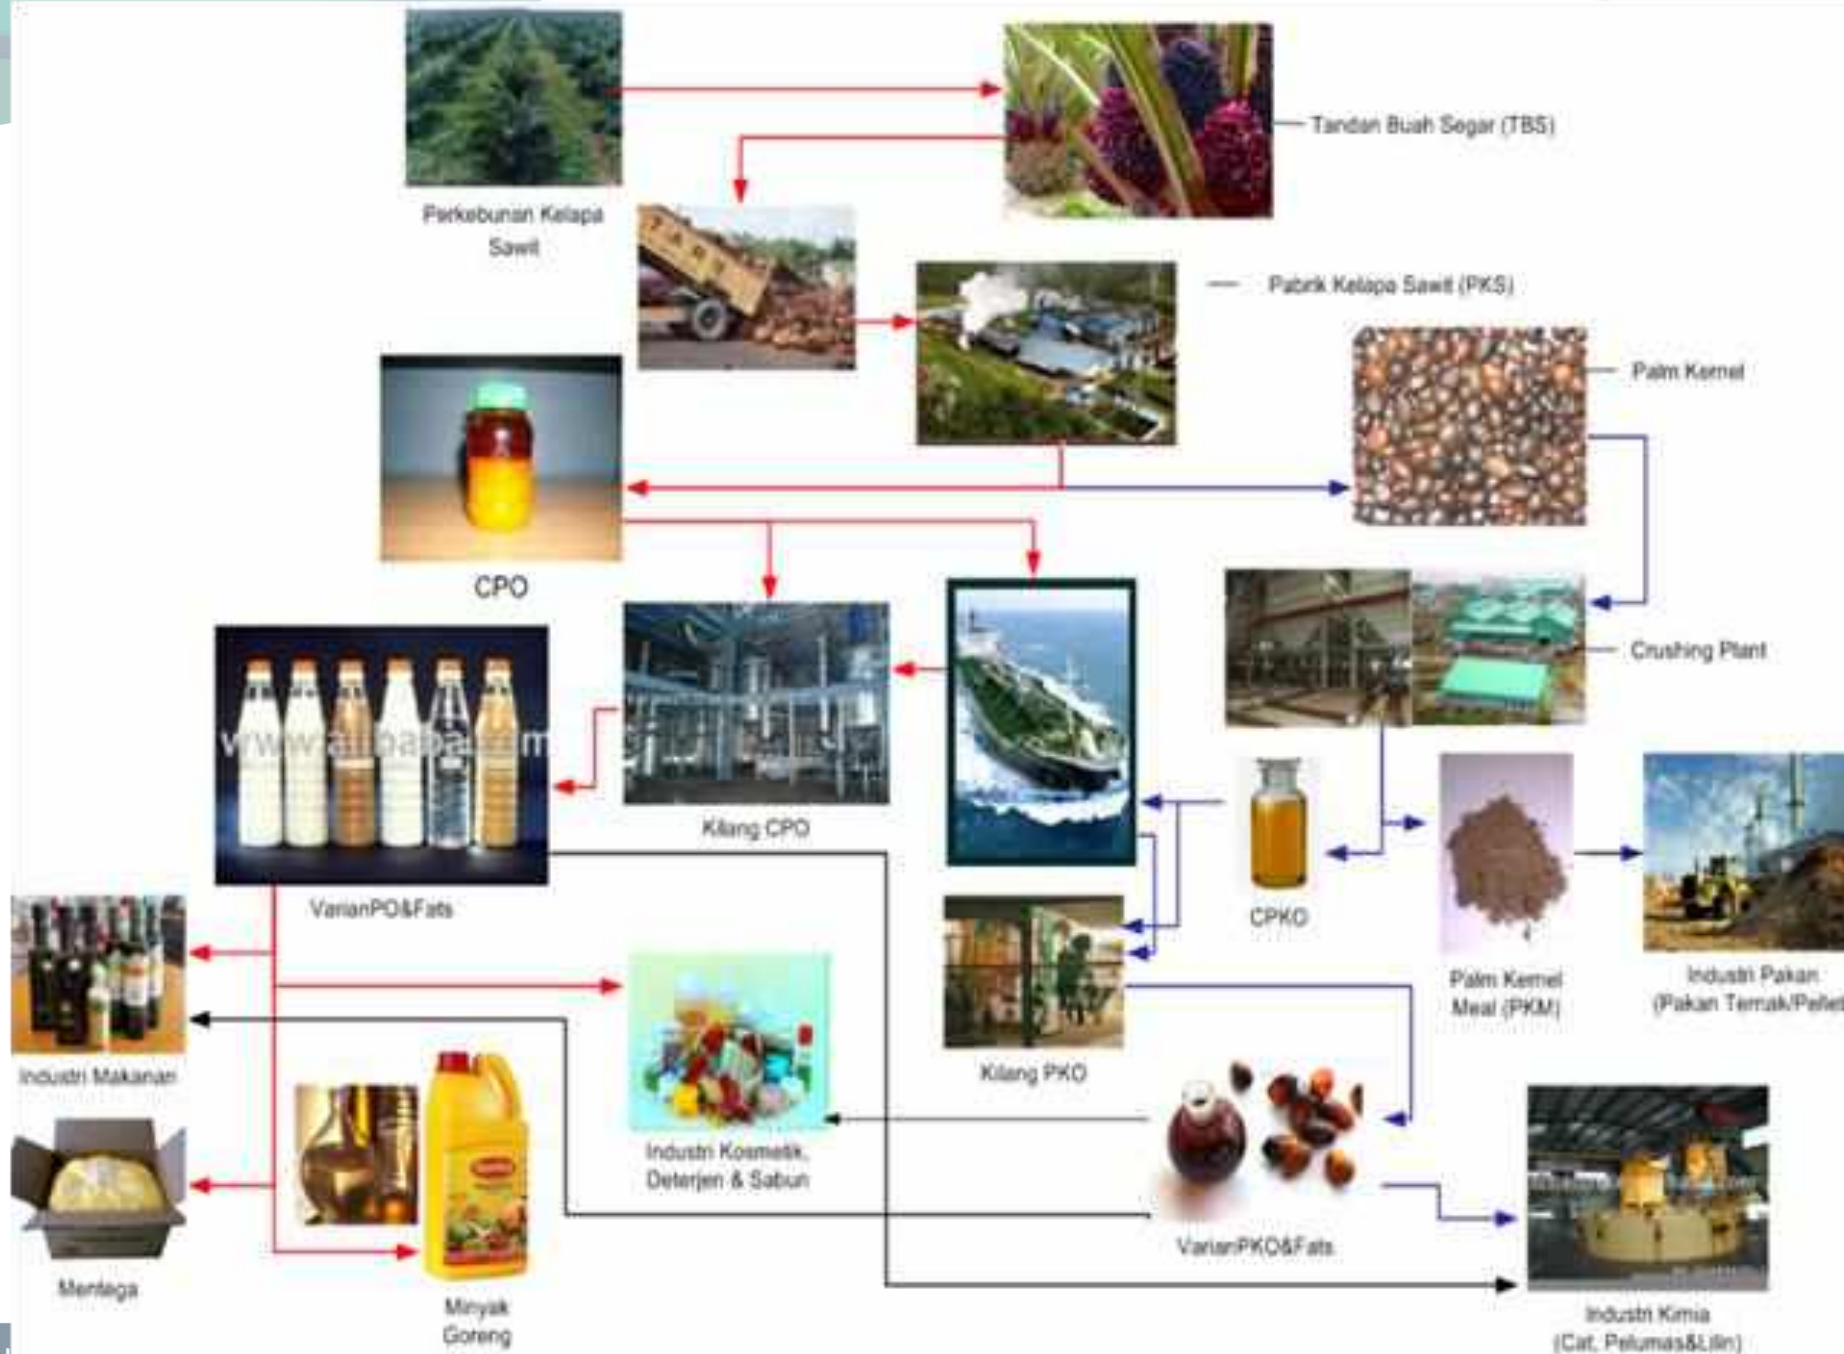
Tandan Buah Segar (TBS)

Perkebunan Kelapa Sawit

Pabrik Kelapa Sawit (PKS)

Palm Kernel

CPO

Crushing Plant

www.alibaba.com

Kilang CPO

VarianPO&Fats

CPKO

Palm Kernel Meal (PKM)

Industri Pakan (Pakan Ternak/Pellet

Industri Makanan

Kilang PKO

Industri Kosmetik, Deterjen & Sabun

VarianPKO&Fats

Mentega

Minyak Goreng

Industri Kimia (Cat, Pelumas&Lilin)